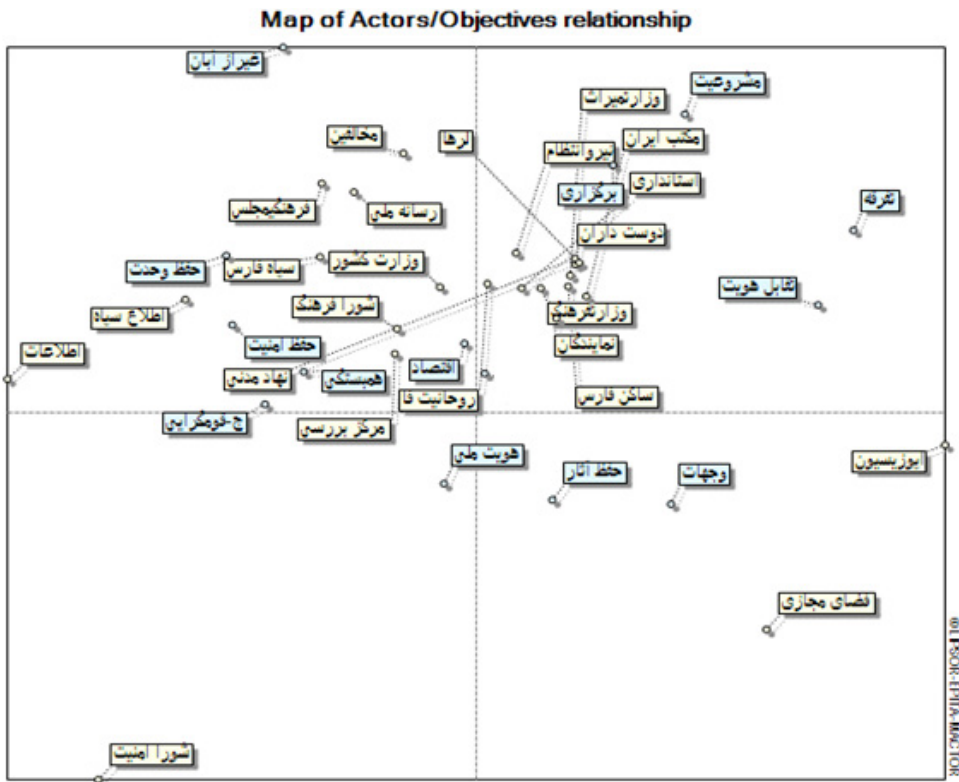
Map of Actors/Objectives relationship

عیراز ابان
مشروعیت
وزارتمیراث
مکتب ایران
مخالفین
لرها
نیروانتظام
استانداری
برگزاری
تفرقه
فرهنگمجلس
رسانه ملی
دوست داران
وزارت کشور
سپاه فارس
حفظ وحدت
تقابل هویت
اطلاع سپاه
شورا فرهنگ
وزارتفرهنگ
نمایندگان
حفظ امنیت
اطلاعات
اقتصاد
همبستگی
نهاد مدنی
ساکن فارس
روحانیت فا
ج-قومگرایی
مرکز بررسی
هویت ملی
حفظ آثار
وجهات
اپوزیسیون
فضای مجازی
شورا امنیت
©LIPSOR-EPITA-MACTOR